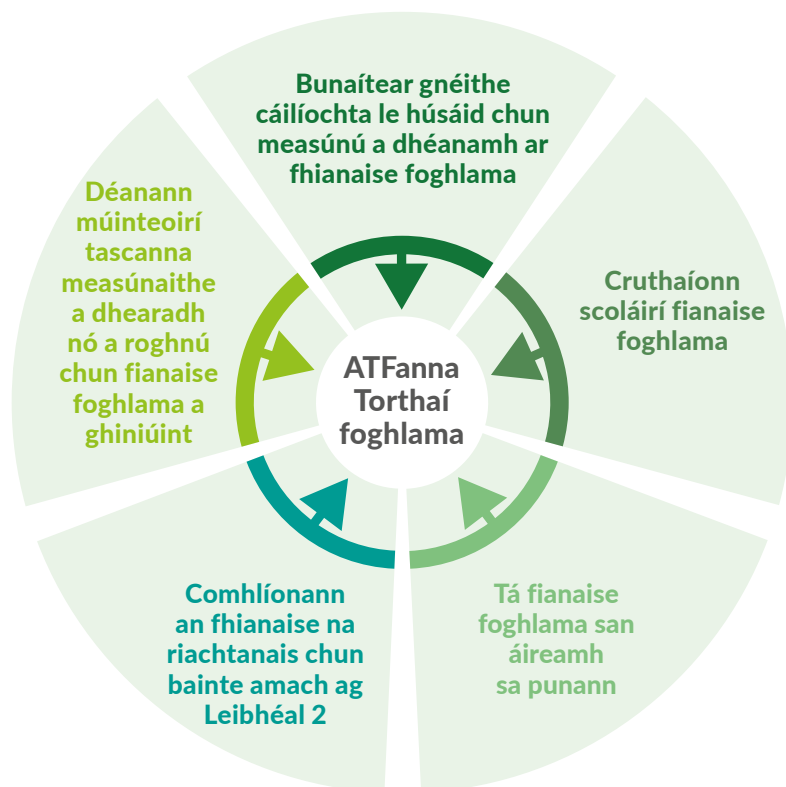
Bunaítear gnéithe cáilíochta le húsáid chun measúnú a dhéanamh ar fhianaise foghlama

Cruthaíonn scoláirí fianaise foghlama

Tá fianaise foghlama san áireamh sa punann

Comhlíonann an fhianaise na riachtanais chun bainte amach ag Leibhéal 2

Déanann múinteoirí tascanna measúnaithe a dhearadh nó a roghnú chun fianaise foghlama a ghiniúint

ATFanna Torthaí foghlama